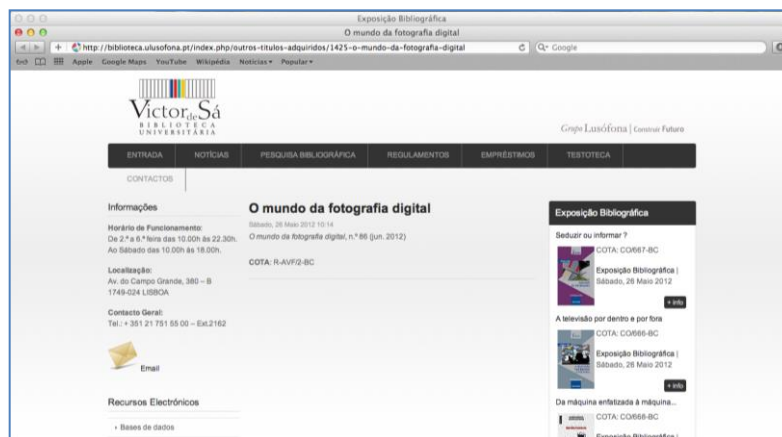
Exposição Bibliográfica
O mundo da fotografia digital
http://biblioteca.ulusofona.pt/index.php/outros-titulos-adquiridos/1425-o-mundo-da-fotografia-digital
Q Google
Apple Google Maps YouTube Wikipédia Notícias Popular

Victor de Sá
BIBLIOTECA UNIVERSITÁRIA

Grupo Lusófona | Construir Futuro

ENTRADA NOTÍCIAS PESQUISA BIBLIOGRÁFICA REGULAMENTOS EMPRÉSTIMOS TESTOTECA CONTACTOS

Informações

Horário de Funcionamento:
De 2.ª a 6.ª feira das 10.00h às 22.30h.
Ao Sábado das 10.00h às 18.00h.

Localização:
Av. do Campo Grande, 380 – B
1749-024 LISBOA

Contacto Geral:
Tel.: + 351 21 751 55 00 – Ext.2162

Email

Recursos Electrónicos

› Bases de dados

O mundo da fotografia digital

Sábado, 26 Maio 2012 10:14
O mundo da fotografia digital, n.º 86 (jun. 2012)

COTA: R-AVF/2-BC

Exposição Bibliográfica

Seduzir ou informar ?
COTA: CO/667-BC
Exposição Bibliográfica | Sábado, 26 Maio 2012
+ Info

A televisão por dentro e por fora
COTA: CO/666-BC
Exposição Bibliográfica | Sábado, 26 Maio 2012
+ Info

Da máquina enfatizada à máquina...
COTA: CO/668-BC
Exposição Bibliográfica |